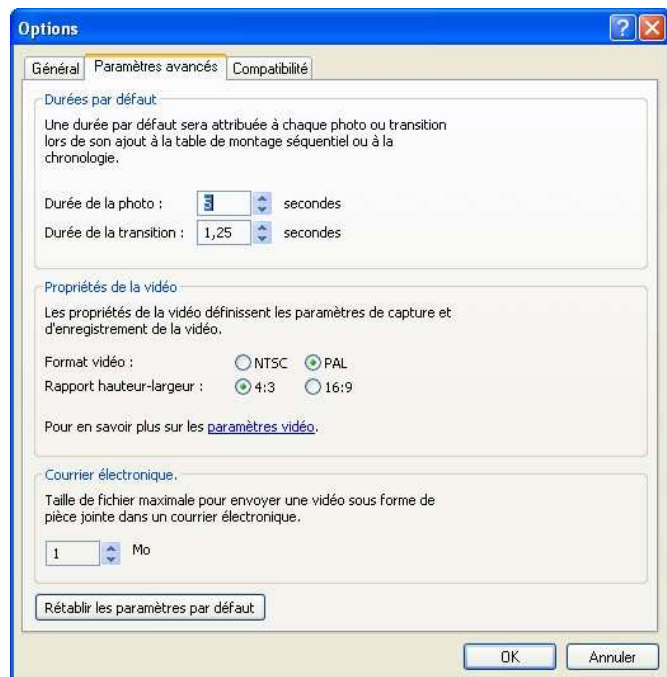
Options

Général | Paramètres avancés | Compatibilité

Durées par défaut

Une durée par défaut sera attribuée à chaque photo ou transition lors de son ajout à la table de montage séquentiel ou à la chronologie.

Durée de la photo : 5 secondes

Durée de la transition : 1,25 secondes

Propriétés de la vidéo

Les propriétés de la vidéo définissent les paramètres de capture et d'enregistrement de la vidéo.

Format vidéo : NTSC PAL

Rapport hauteur-largeur : 4:3 16:9

Pour en savoir plus sur les paramètres vidéo.

Courrier électronique.

Taille de fichier maximale pour envoyer une vidéo sous forme de pièce jointe dans un courrier électronique.

1 Mo

Rétablir les paramètres par défaut

OK Annuler